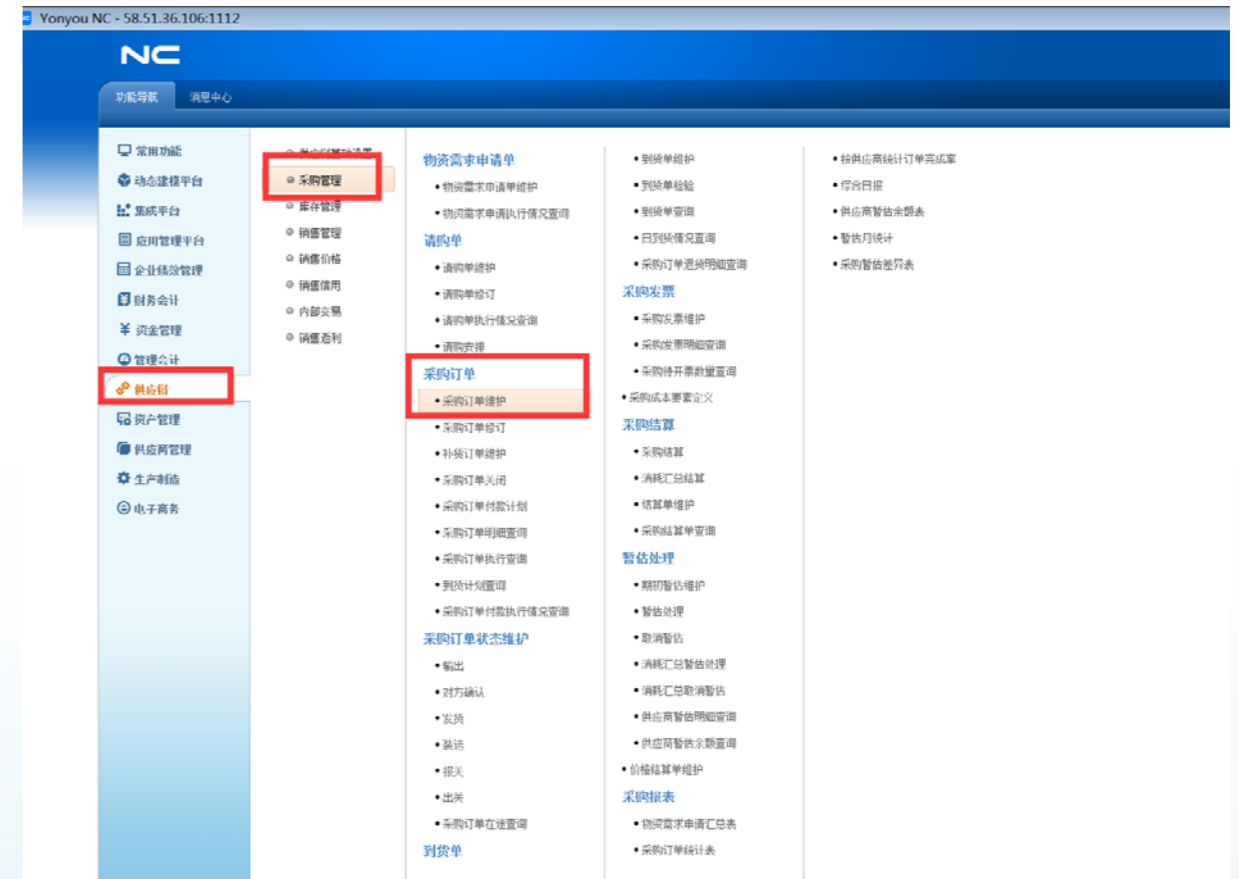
Yonyou NC - 58.51.36.106:1112

NC

功能导航　消息中心

常用功能
动态建模平台
集成平台
应用管理平台
企业绩效管理
财务会计
资金管理
管理会计
供应链
资产管理
供应商管理
生产制造
电子商务

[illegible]
采购管理
库存管理
销售管理
销售价格
销售信用
内部交易
销售返利

物资需求申请单
• 物资需求申请单维护
• 物资需求申请执行情况查询
请购单
• 请购单维护
• 请购单修订
• 请购单执行情况查询
• 请购安排
采购订单
• 采购订单维护
• 采购订单修订
• 补货订单维护
• 采购订单关闭
• 采购订单付款计划
• 采购订单明细查询
• 采购订单执行查询
• 到货计划查询
• 采购订单付款执行情况查询
采购订单状态维护
• 输出
• 对方确认
• 发货
• 装运
• 报关
• 出关
• 采购订单在途查询
到货单

• 到货单维护
• 到货单检验
• 到货单查询
• 日到货情况查询
• 采购订单退货明细查询
采购发票
• 采购发票维护
• 采购发票明细查询
• 采购待开票数量查询
• 采购成本要素定义
采购结算
• 采购结算
• 消耗汇总结算
• 结算单维护
• 采购结算单查询
暂估处理
• 期初暂估维护
• 暂估处理
• 取消暂估
• 消耗汇总暂估处理
• 消耗汇总取消暂估
• 供应商暂估明细查询
• 供应商暂估余额查询
• 价格结算单维护
采购报表
• 物资需求申请汇总表
• 采购订单统计表

• 按供应商统计订单完成率
• 综合日报
• 供应商暂估余额表
• 暂估月统计
• 采购暂估差异表